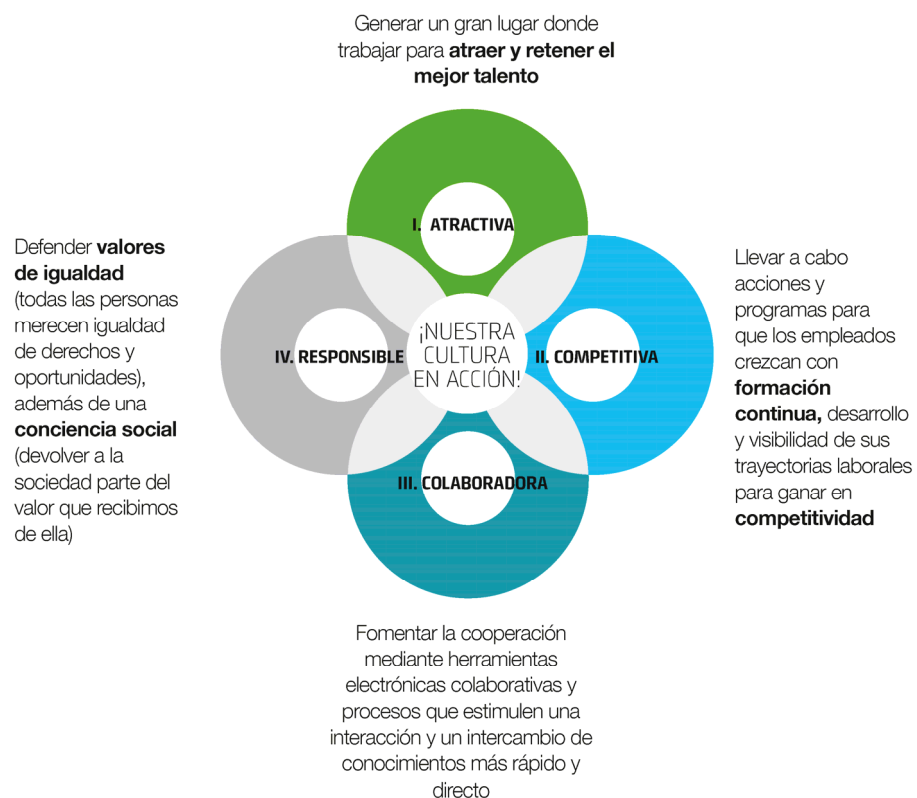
Generar un gran lugar donde trabajar para **atraer y retener el mejor talento**

I. ATRACTIVA

Defender **valores de igualdad** (todas las personas merecen igualdad de derechos y oportunidades), además de una **conciencia social** (devolver a la sociedad parte del valor que recibimos de ella)

IV. RESPONSIBLE

¡NUESTRA CULTURA EN ACCIÓN!

II. COMPETITIVA

Llevar a cabo acciones y programas para que los empleados crezcan con **formación continua,** desarrollo y visibilidad de sus trayectorias laborales para ganar en **competitividad**

III. COLABORADORA

Fomentar la cooperación mediante herramientas electrónicas colaborativas y procesos que estimulen una interacción y un intercambio de conocimientos más rápido y directo